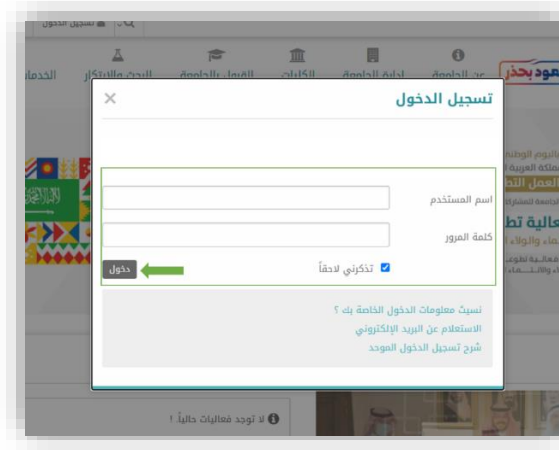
تسجيل الدخول

عن الجامعة إدارة الجامعة الكليات القبول بالجامعة البحث والابتكار الخدمات

تسجيل الدخول ×

اسم المستخدم

كلمة المرور

تذكرني لاحقاً

دخول

نسيت معلومات الدخول الخاصة بك ؟
الاستعلام عن البريد الإلكتروني
شرح تسجيل الدخول الموحد

لا توجد فعاليات حالياً !